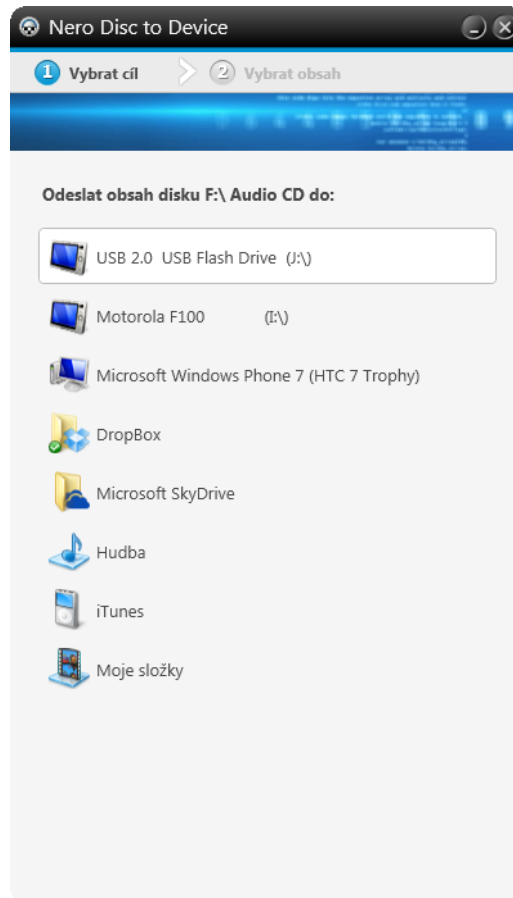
Nero Disc to Device

1 Vybrat cíl
2 Vybrat obsah

Odeslat obsah disku F:\ Audio CD do:

USB 2.0 USB Flash Drive (J:\)

Motorola F100 (I:\)

Microsoft Windows Phone 7 (HTC 7 Trophy)

DropBox

Microsoft SkyDrive

Hudba

iTunes

Moje složky